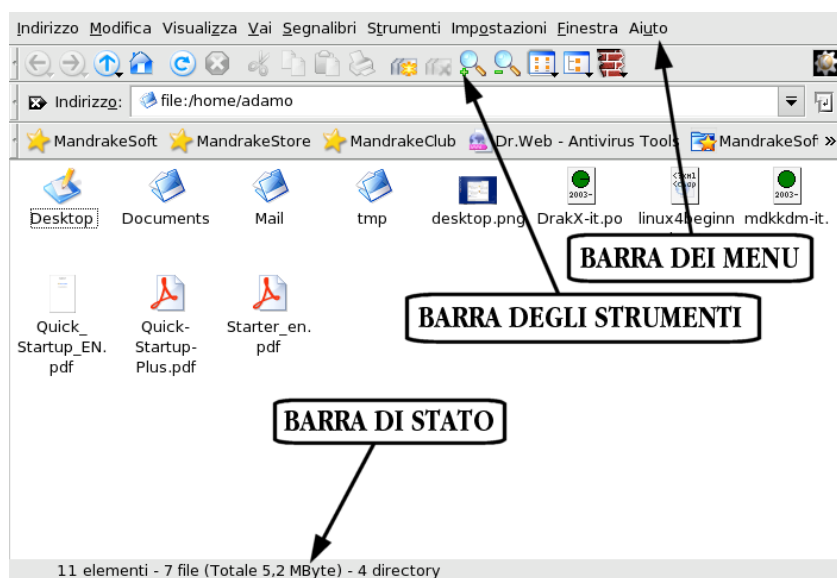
Indirizzo Modifica Visualizza Vai Segnalibri Strumenti Impostazioni Finestra Aiuto

Indirizzo: file:/home/adamo

MandrakeSoft MandrakeStore MandrakeClub Dr.Web - Antivirus Tools MandrakeSof »

Desktop Documents Mail tmp desktop.png DrakX-it.po linux4beginn mdkkdm-it.

2003-

2003-

BARRA DEI MENU

Quick_Startup_EN.pdf Quick-Startup-Plus.pdf Starter_en.pdf

BARRA DEGLI STRUMENTI

BARRA DI STATO

11 elementi - 7 file (Totale 5,2 MByte) - 4 directory